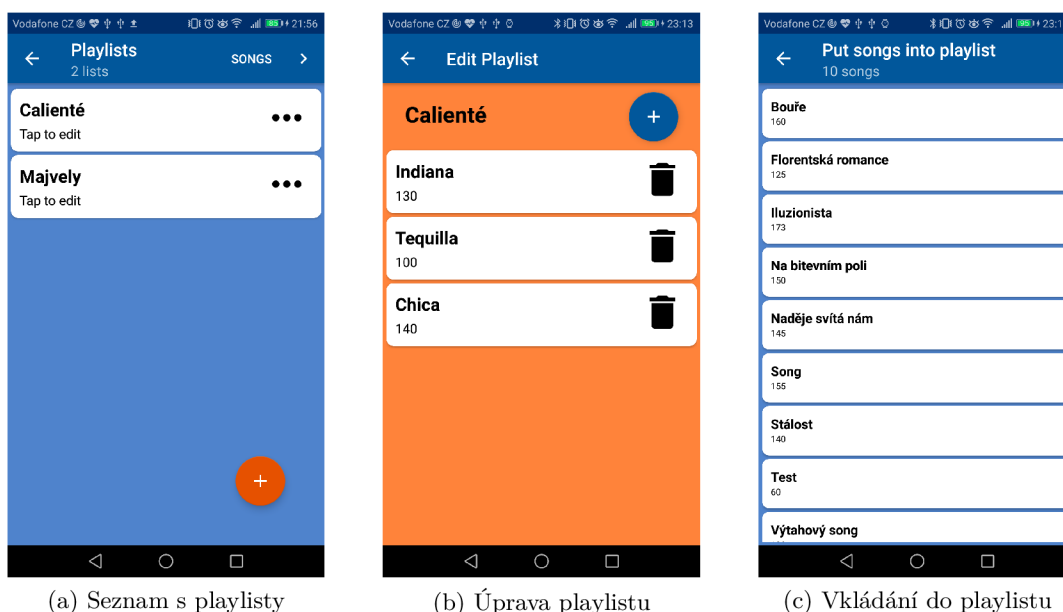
Vodafone CZ 85 21:56
Playlists
2 lists
SONGS

Calienté
Tap to edit

Majvely
Tap to edit

+

(a) Seznam s playlisty

Vodafone CZ 95 23:13
Edit Playlist

Calienté
+

Indiana
130

Tequilla
100

Chica
140

(b) Úprava playlistu

Vodafone CZ 95 23:1
Put songs into playlist
10 songs

Bouře
160

Florentská romance
125

Iluzionista
173

Na bitevním poli
150

Naděje svítá nám
145

Song
155

Stálost
140

Test
60

Výtahový song

(c) Vkládání do playlistu